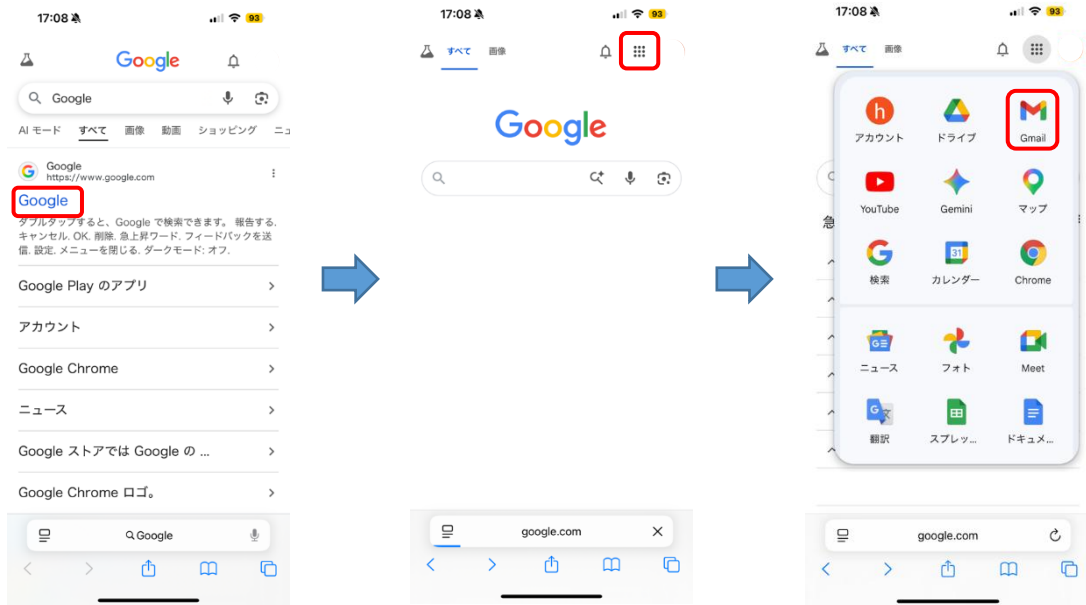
17:08 93

Google

Google

AI モード すべて 画像 動画 ショッピング ニュ

Google
https://www.google.com

Google

ダブルタップすると、Google で検索できます。 報告する, キャンセル, OK, 削除, 急上昇ワード, フィードバックを送信, 設定, メニューを閉じる, ダークモード: オフ,

Google Play のアプリ

アカウント

Google Chrome

ニュース

Google ストアでは Google の ...

Google Chrome ロゴ。

Google

17:08 93

すべて 画像

Google

google.com

17:08 93

すべて 画像

アカウント

ドライブ

Gmail

YouTube

Gemini

マップ

検索

カレンダー

Chrome

ニュース

フォト

Meet

翻訳

スプレッ...

ドキュメ...

急

google.com